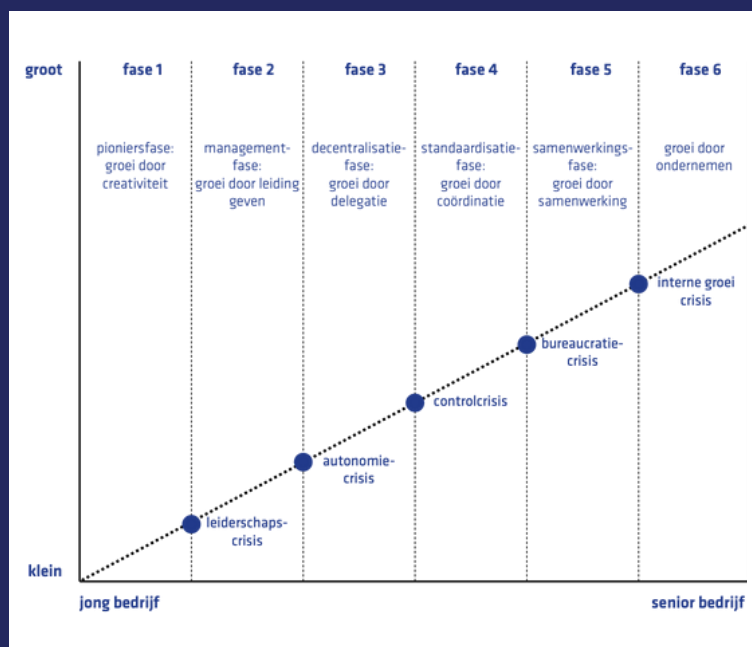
groot

| fase 1 | fase 2 | fase 3 | fase 4 | fase 5 | fase 6 |
|---|---|---|---|---|---|
| pioniersfase: groei door creativiteit | management-fase: groei door leiding geven | decentralisatie-fase: groei door delegatie | standaardisatie-fase: groei door coördinatie | samenwerkings-fase: groei door samenwerking | groei door ondernemen |

leiderschaps-crisis

autonomie-crisis

controlcrisis

bureaucratie-crisis

interne groei crisis

klein

jong bedrijf

senior bedrijf